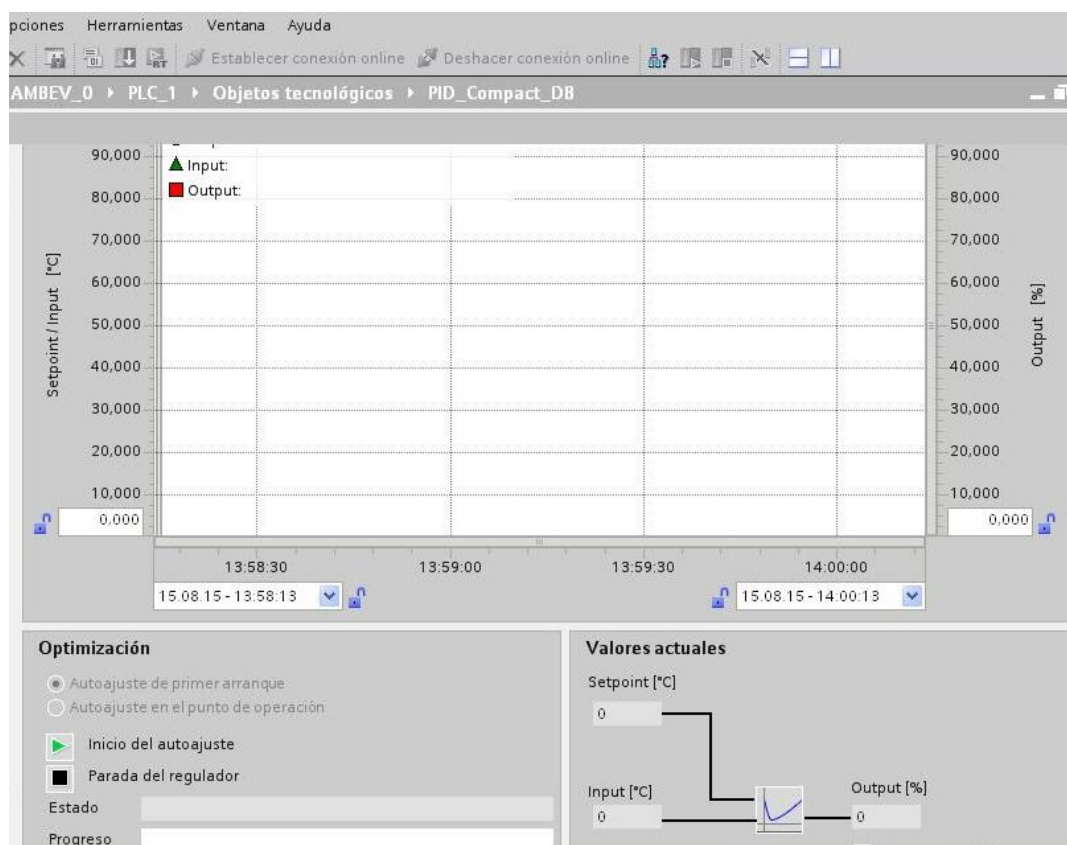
pciones Herramientas Ventana Ayuda

Establecer conexión online Deshacer conexión online

AMBEV_0 ▸ PLC_1 ▸ Objetos tecnológicos ▸ PID_Compact_DB

Input:
Output:

90,000
80,000
70,000
60,000
50,000
40,000
30,000
20,000
10,000
0,000

Setpoint / Input [°C]

90,000
80,000
70,000
60,000
50,000
40,000
30,000
20,000
10,000
0,000

Output [%]

13:58:30 13:59:00 13:59:30 14:00:00

15.08.15 - 13:58:13

15.08.15 - 14:00:13

Optimización

Autoajuste de primer arranque
Autoajuste en el punto de operación

Inicio del autoajuste
Parada del regulador

Estado
Progreso

Valores actuales

Setpoint [°C]
0

Input [°C]
0

Output [%]
0